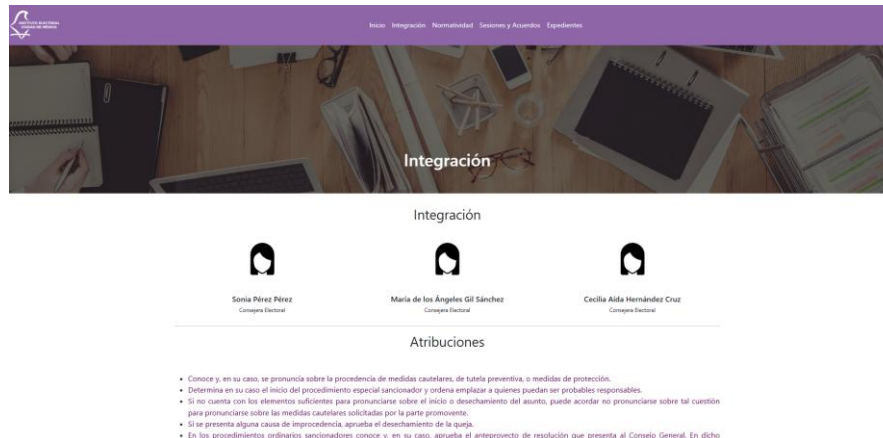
INSTITUTO ELECTORAL CIUDAD DE MÉXICO

Inicio Integración Normatividad Sesiones y Acuerdos Expedientes

Integración

Integración

Sonia Pérez Pérez
Consejera Electoral

María de los Ángeles Gil Sánchez
Consejera Electoral

Cecilia Aida Hernández Cruz
Consejera Electoral

Atribuciones

• Conoce y, en su caso, se pronuncia sobre la procedencia de medidas cautelares, de tutela preventiva, o medidas de protección.
• Determina en su caso el inicio del procedimiento especial sancionador y ordena emplazar a quienes puedan ser probables responsables.
• Si no cuenta con los elementos suficientes para pronunciarse sobre el inicio o desechamiento del asunto, puede acordar no pronunciarse sobre tal cuestión para pronunciarse sobre las medidas cautelares solicitadas por la parte promovente.
• Si se presenta alguna causa de improcedencia, aprueba el desechamiento de la queja.
• En los procedimientos ordinarios sancionadores conoce y, en su caso, aprueba el anteproyecto de resolución que presenta al Consejo General. En dicho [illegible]